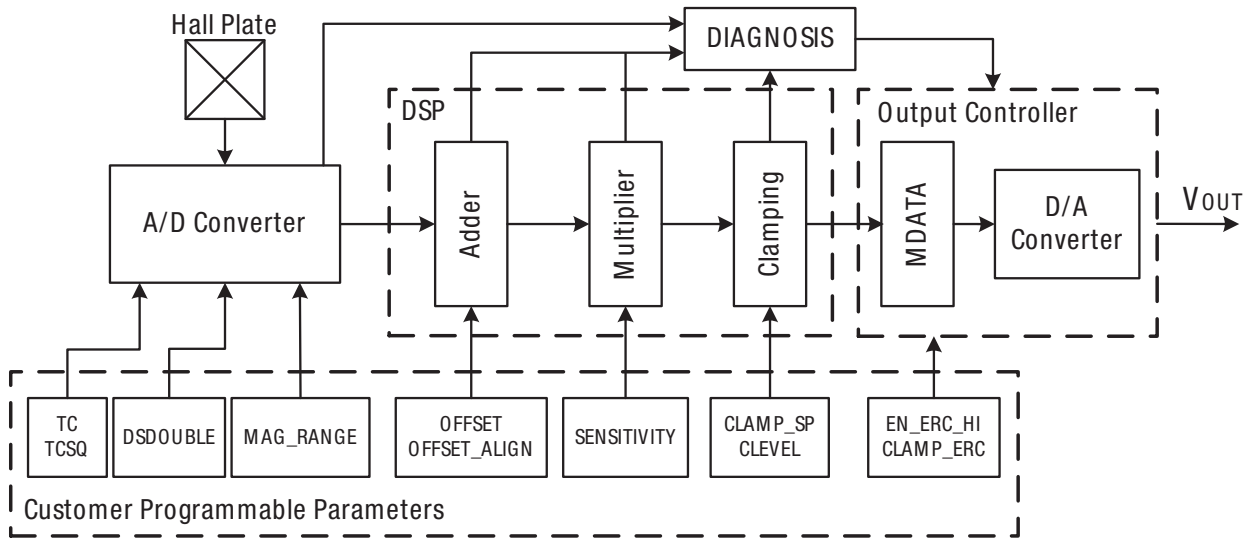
Hall Plate

DIAGNOSIS

DSP

Output Controller

A/D Converter

Adder

Multiplier

Clamping

MDATA

D/A Converter

VOUT

TC
TCSQ

DSDOUBLE

MAG_RANGE

OFFSET
OFFSET_ALIGN

SENSITIVITY

CLAMP_SP
CLEVEL

EN_ERC_HI
CLAMP_ERC

Customer Programmable Parameters